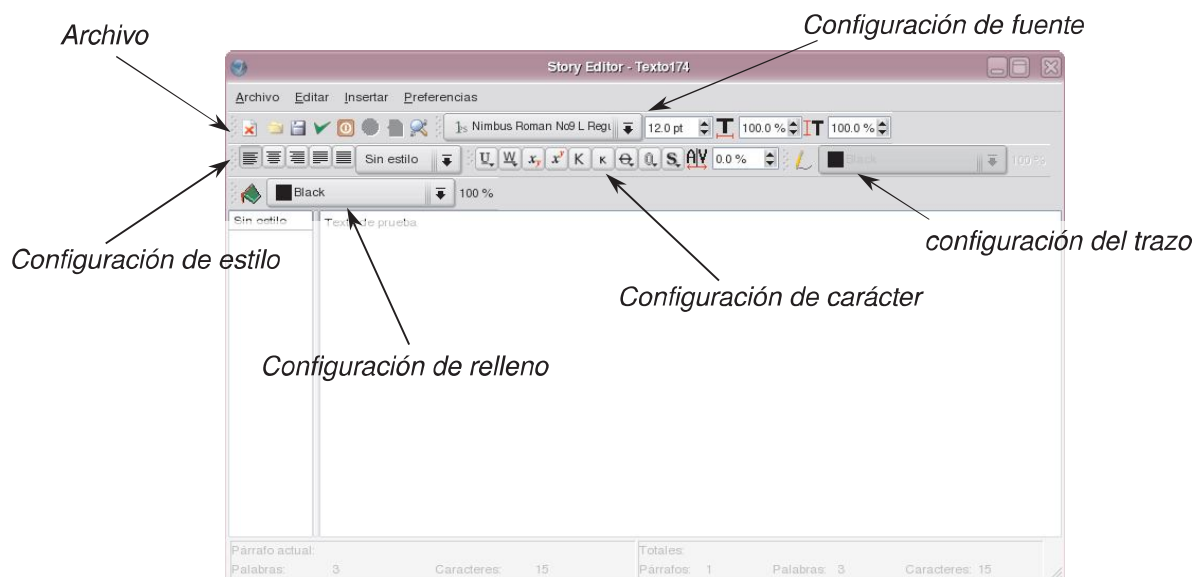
Archivo

Configuración de fuente

Story Editor - Texto174

Archivo Editar Insertar Preferencias

Nimbus Roman No9 L Regu 12.0 pt 100.0 % 100.0 %

Sin estilo 0.0 % Black 100 %

Black 100 %

Sin estilo

Texto de prueba

configuración del trazo

Configuración de estilo

Configuración de carácter

Configuración de relleno

Párrafo actual:
Palabras: 3 Caracteres: 15

Totales:
Párrafos: 1 Palabras: 3 Caracteres: 15